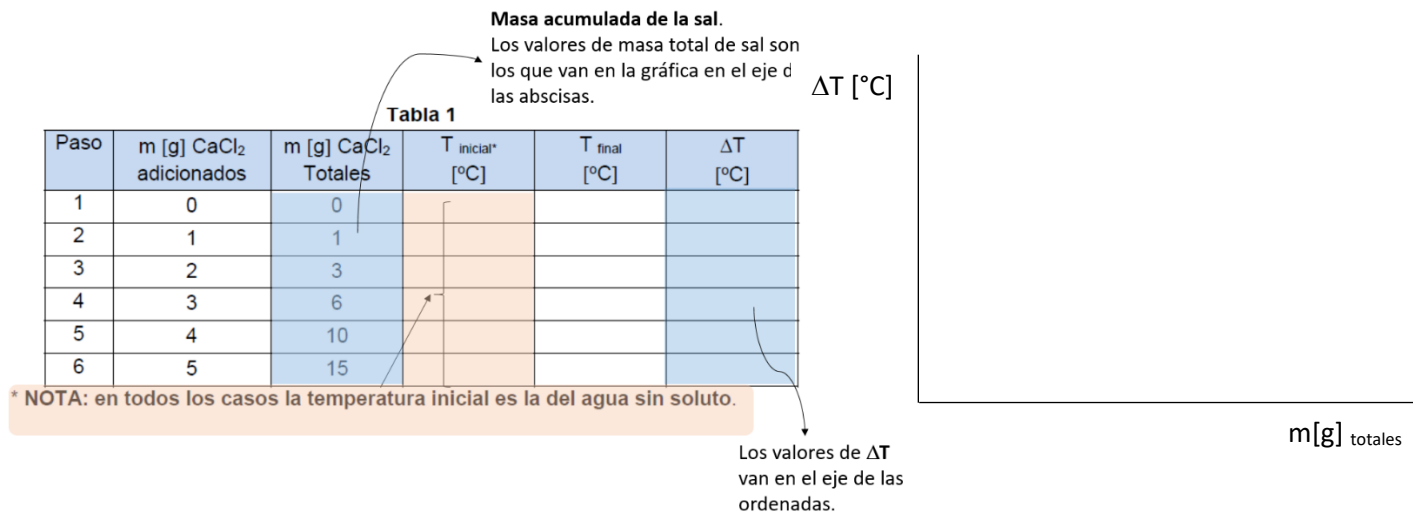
**Masa acumulada de la sal**.
Los valores de masa total de sal son los que van en la gráfica en el eje d las abscisas.

Tabla 1

| Paso | m [g] $CaCl_2$ adicionados | m [g] $CaCl_2$ Totales | $T_{inicial*}$ [ºC] | $T_{final}$ [ºC] | $\Delta T$ [ºC] |
|---|---|---|---|---|---|
| 1 | 0 | 0 | | | |
| 2 | 1 | 1 | | | |
| 3 | 2 | 3 | | | |
| 4 | 3 | 6 | | | |
| 5 | 4 | 10 | | | |
| 6 | 5 | 15 | | | |

* NOTA: en todos los casos la temperatura inicial es la del agua sin soluto.

Los valores de $\Delta$**T** van en el eje de las ordenadas.

$\Delta$T [°C]

m[g] totales